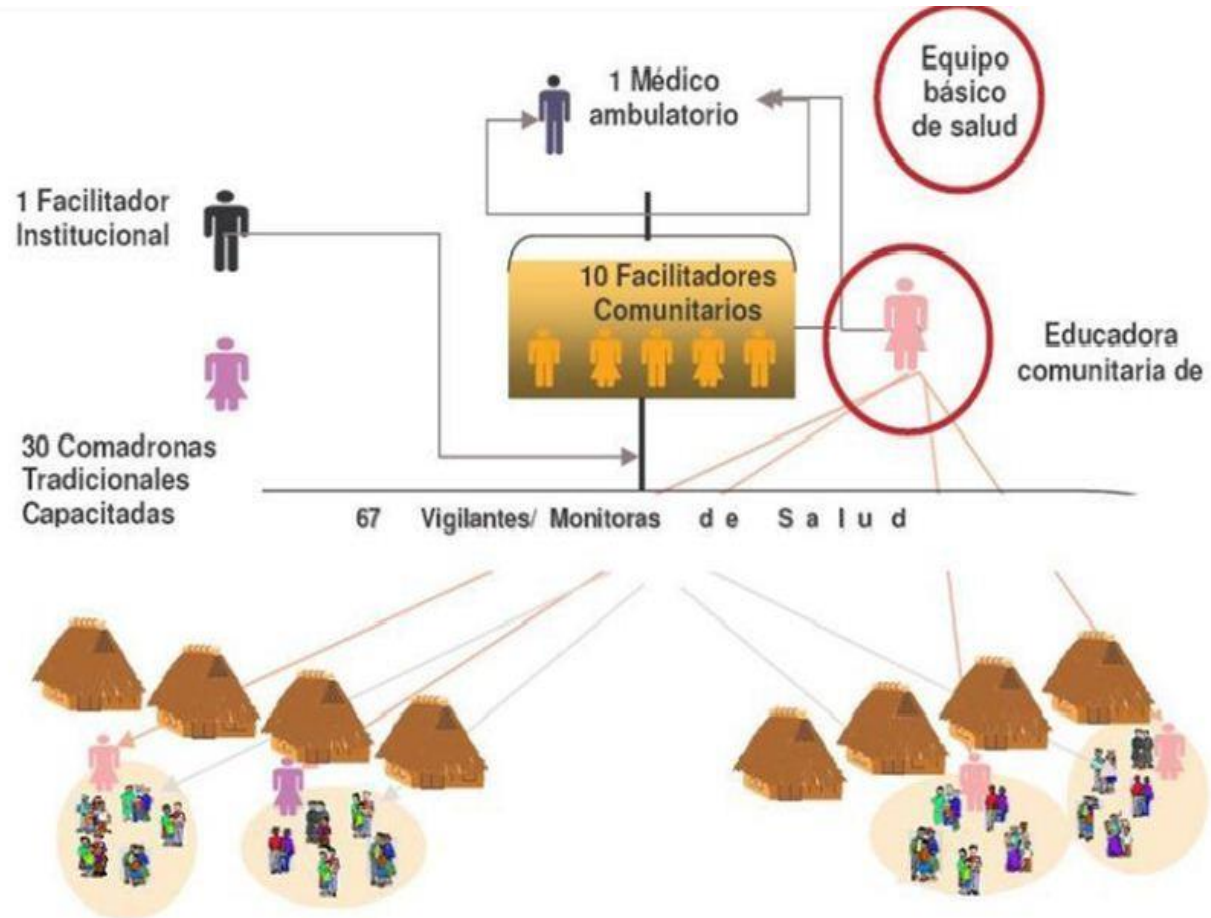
1 Médico ambulatorio

Equipo básico de salud

1 Facilitador Institucional

10 Facilitadores Comunitarios

Educadora comunitaria de

30 Comadronas Tradicionales Capacitadas

67 Vigilantes/ Monitoras de Salud